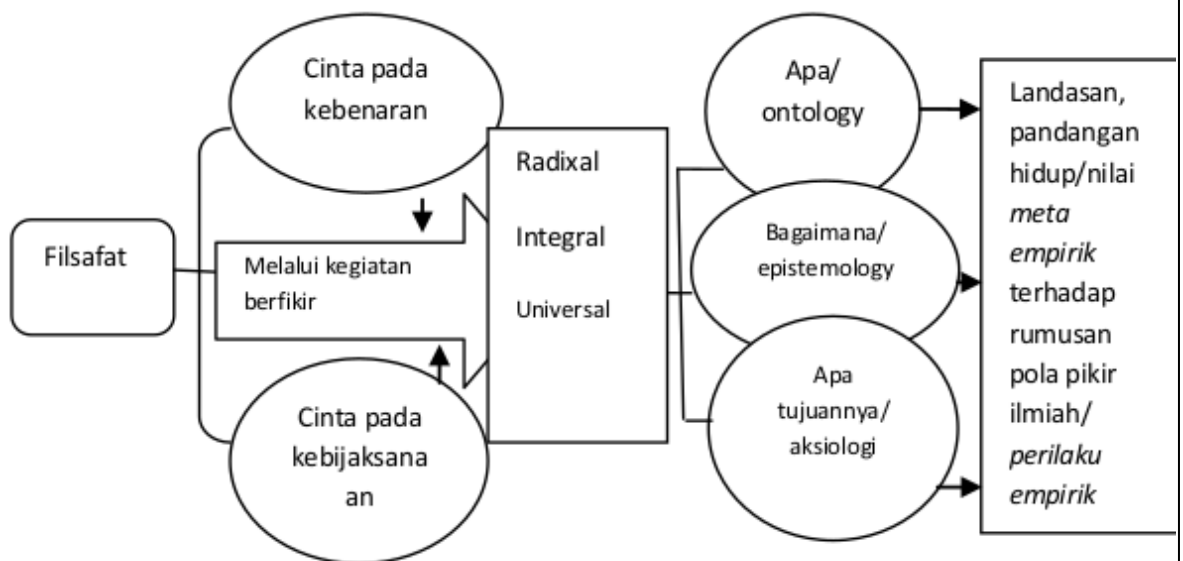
Filsafat

Cinta pada kebenaran

Melalui kegiatan berfikir

Cinta pada kebijaksana an

Radixal

Integral

Universal

Apa/ ontology

Bagaimana/ epistemology

Apa tujuannya/ aksiologi

Landasan, pandangan hidup/nilai *meta empirik* terhadap rumusan pola pikir ilmiah/ *perilaku empirik*